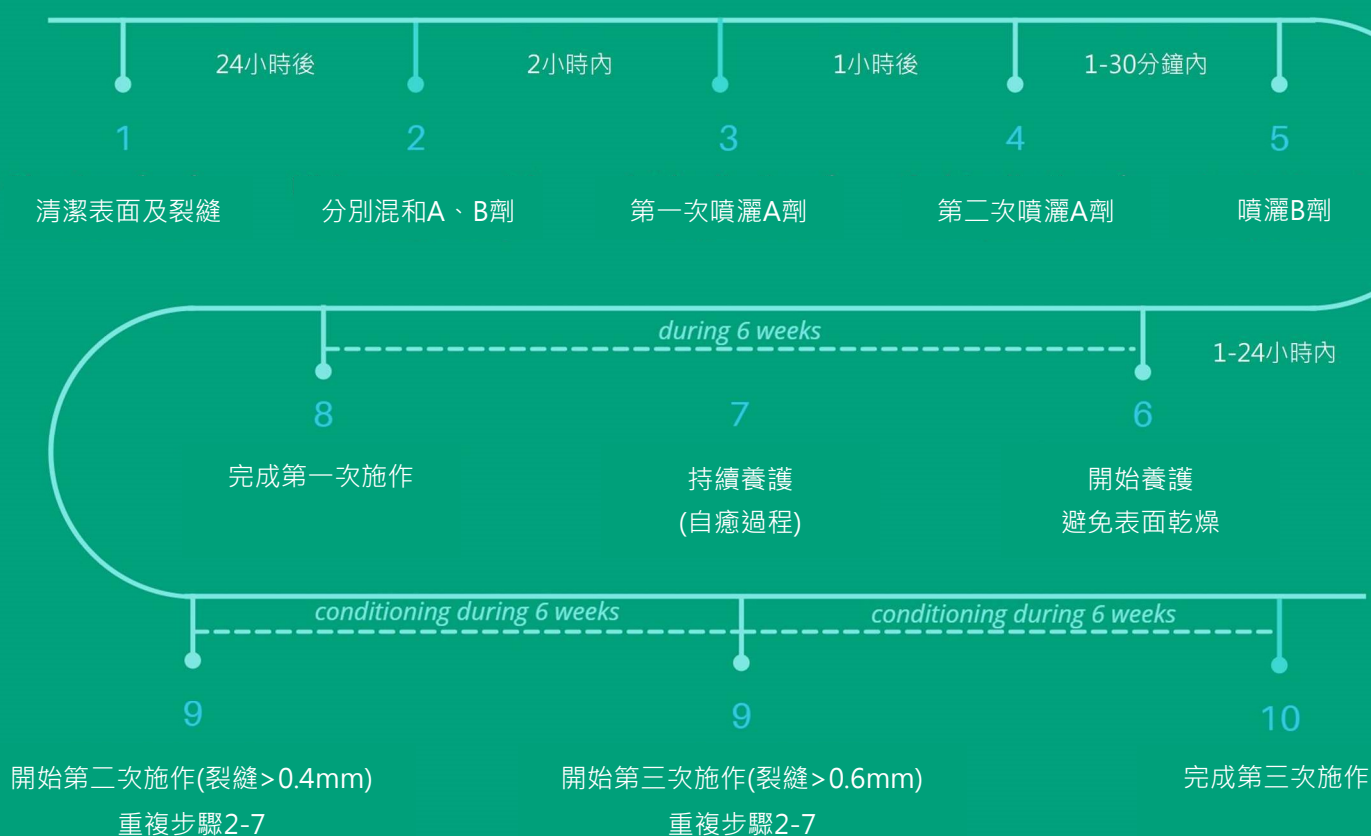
24小時後

2小時內

1小時後

1-30分鐘內

1

清潔表面及裂縫

2

分別混和A、B劑

3

第一次噴灑A劑

4

第二次噴灑A劑

5

噴灑B劑

1-24小時內

during 6 weeks

8

完成第一次施作

7

持續養護
(自癒過程)

6

開始養護
避免表面乾燥

conditioning during 6 weeks

conditioning during 6 weeks

9

開始第二次施作(裂縫>0.4mm)
重複步驟2-7

9

開始第三次施作(裂縫>0.6mm)
重複步驟2-7

10

完成第三次施作